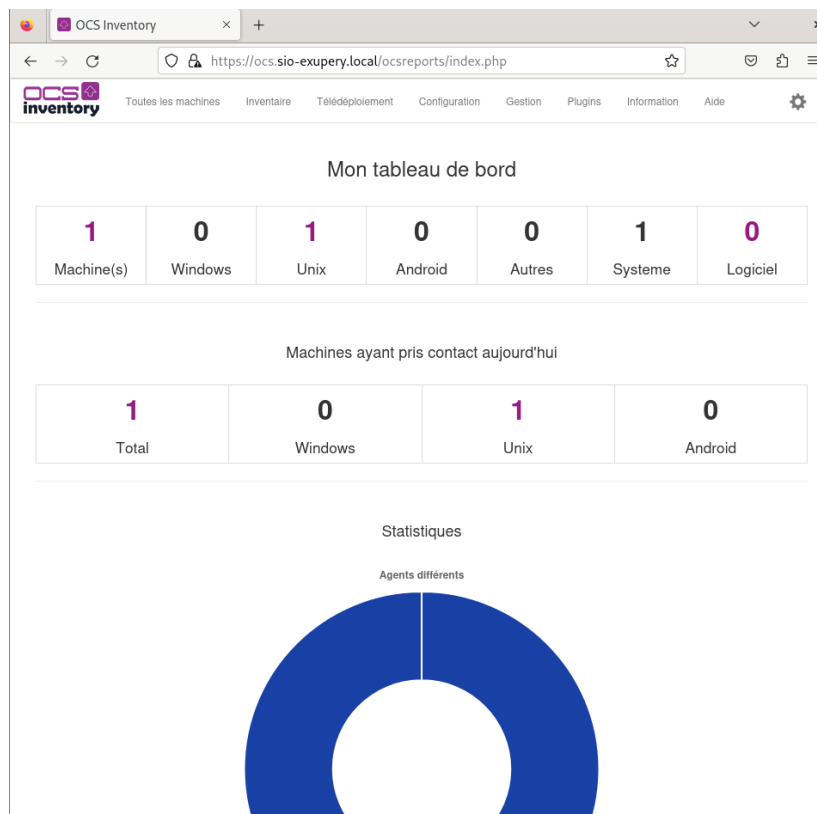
OCS Inventory ×
+

https://ocs.sio-exupery.local/ocsreports/index.php

OCS inventory

Toutes les machines Inventaire Télédéploiement Configuration Gestion Plugins Information Aide

Mon tableau de bord

| 1 | 0 | 1 | 0 | 0 | 1 | 0 |
|---|---|---|---|---|---|---|
| Machine(s) | Windows | Unix | Android | Autres | Systeme | Logiciel |

Machines ayant pris contact aujourd'hui

| 1 | 0 | 1 | 0 |
|---|---|---|---|
| Total | Windows | Unix | Android |

Statistiques

Agents différents